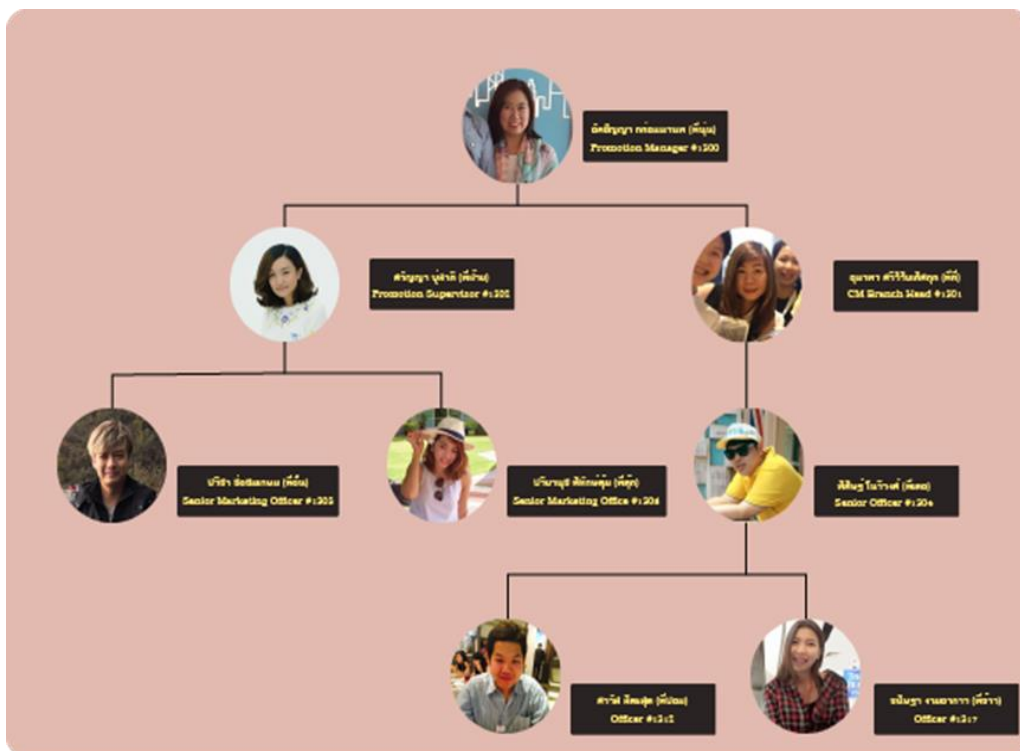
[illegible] (พี่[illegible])
Promotion Manager #1200

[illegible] (พี่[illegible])
Promotion Supervisor #1202

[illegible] (พี่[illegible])
CM Branch Head #1201

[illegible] (พี่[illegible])
Senior Marketing Officer #1205

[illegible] (พี่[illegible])
Senior Marketing Office #1204

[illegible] (พี่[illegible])
Senior Officer #1206

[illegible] (พี่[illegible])
Officer #1212

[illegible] (พี่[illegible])
Officer #1217